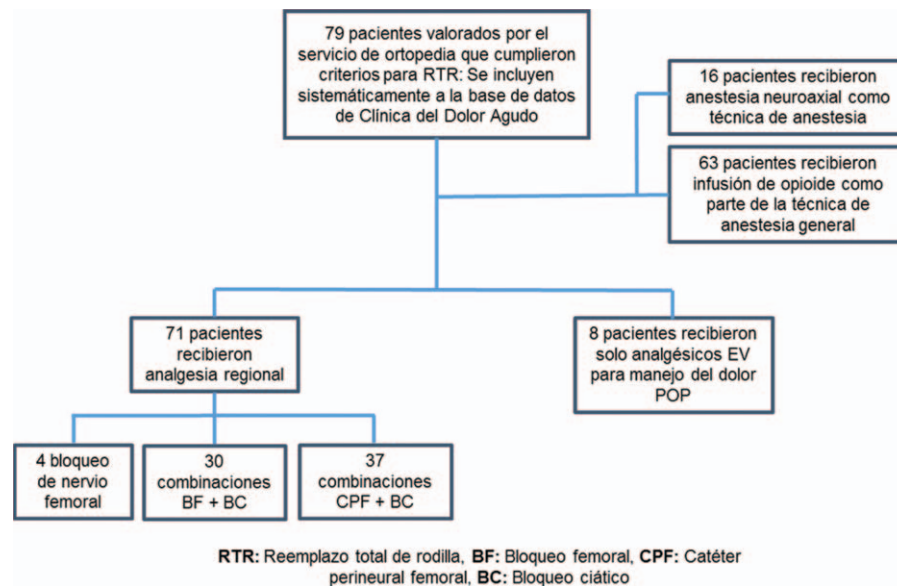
79 pacientes valorados por el servicio de ortopedia que cumplieron criterios para RTR: Se incluyen sistemáticamente a la base de datos de Clínica del Dolor Agudo

16 pacientes recibieron anestesia neuroaxial como técnica de anestesia

63 pacientes recibieron infusión de opioide como parte de la técnica de anestesia general

71 pacientes recibieron analgesia regional

8 pacientes recibieron solo analgésicos EV para manejo del dolor POP

4 bloqueo de nervio femoral

30 combinaciones BF + BC

37 combinaciones CPF + BC

**RTR:** Reemplazo total de rodilla, **BF:** Bloqueo femoral, **CPF:** Catéter perineural femoral, **BC:** Bloqueo ciático